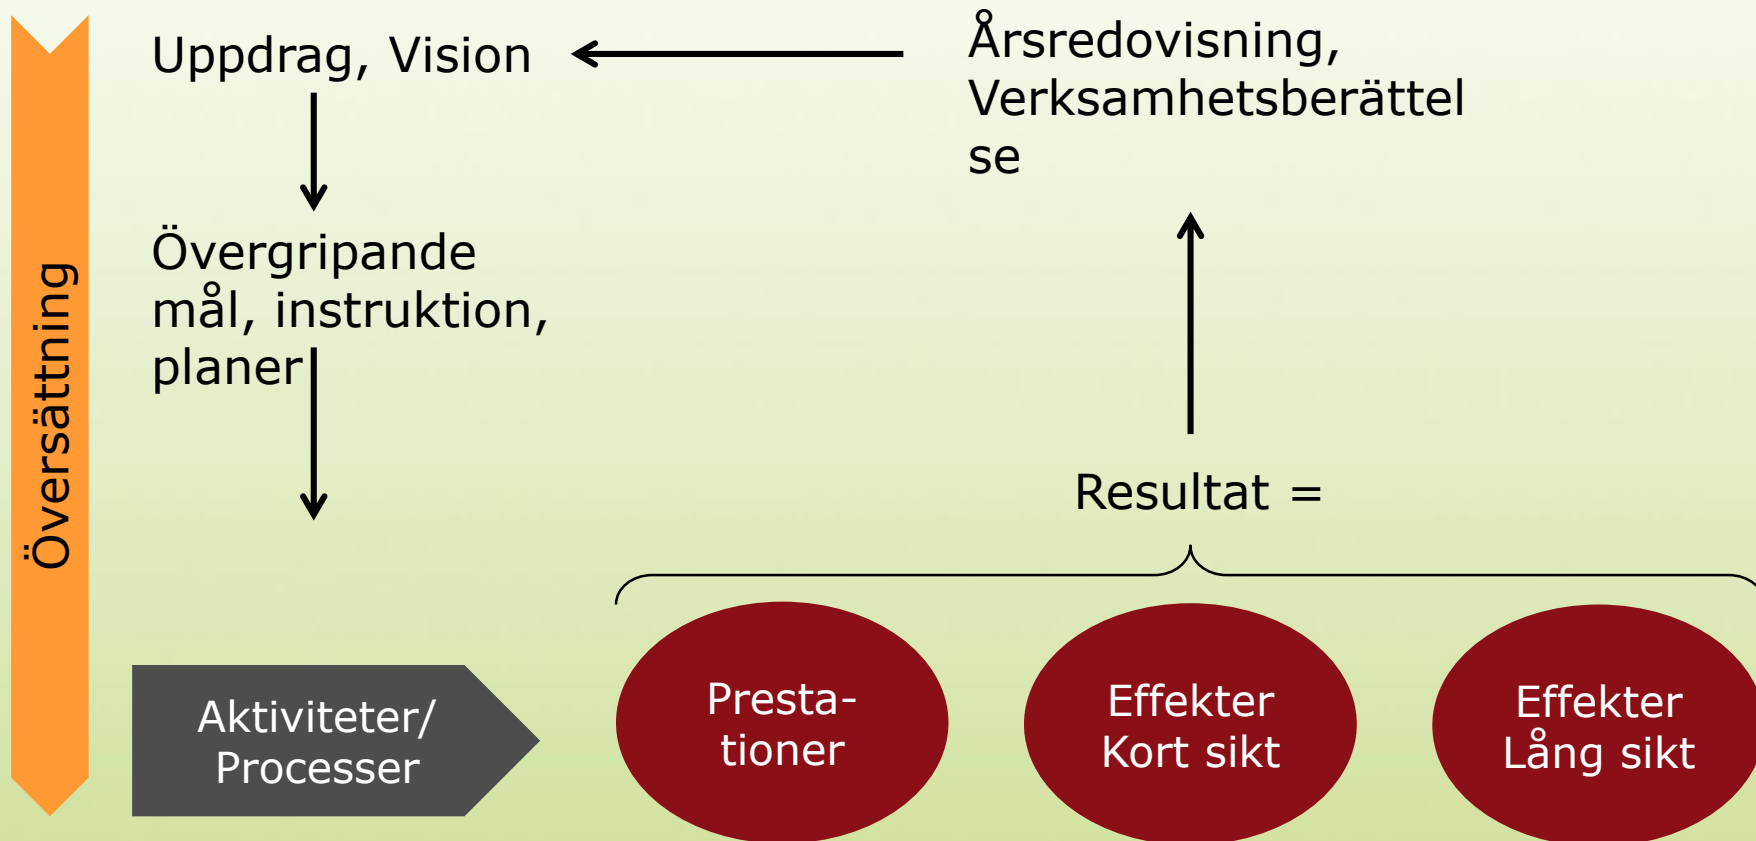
Översättning

Uppdrag, Vision

Årsredovisning, Verksamhetsberättel se

Övergripande mål, instruktion, planer

Resultat =

Aktiviteter/ Processer

Presta- tioner

Effekter Kort sikt

Effekter Lång sikt